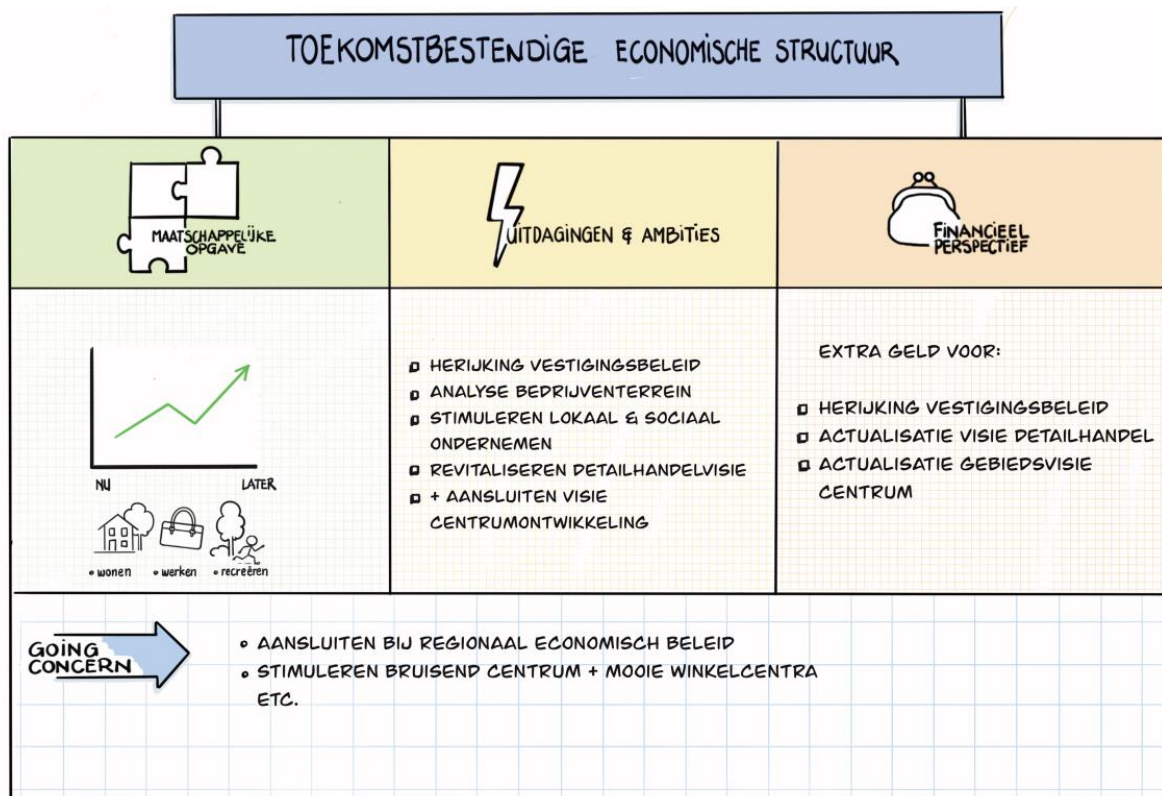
TOEKOMSTBESTENDIGE ECONOMISCHE STRUCTUUR

MAATSCHAPPELIJKE OPGAVE

UITDAGINGEN & AMBITIES

FINANCIEEL PERSPECTIEF

NU

LATER

• wonen • werken • recreëren

- HERIJKING VESTIGINGSBELEID
- ANALYSE BEDRIJVENTERREIN
- STIMULEREN LOKAAL & SOCIAAL ONDERNEMEN
- REVITALISEREN DETAILHANDELVISIE
- + AANSLUITEN VISIE CENTRUMONTWIKKELING

EXTRA GELD VOOR:

- HERIJKING VESTIGINGSBELEID
- ACTUALISATIE VISIE DETAILHANDEL
- ACTUALISATIE GEBIEDSVISIE CENTRUM

GOING CONCERN

• AANSLUITEN BIJ REGIONAAL ECONOMISCH BELEID
• STIMULEREN BRUISEND CENTRUM + MOOIE WINKELCENTRA ETC.